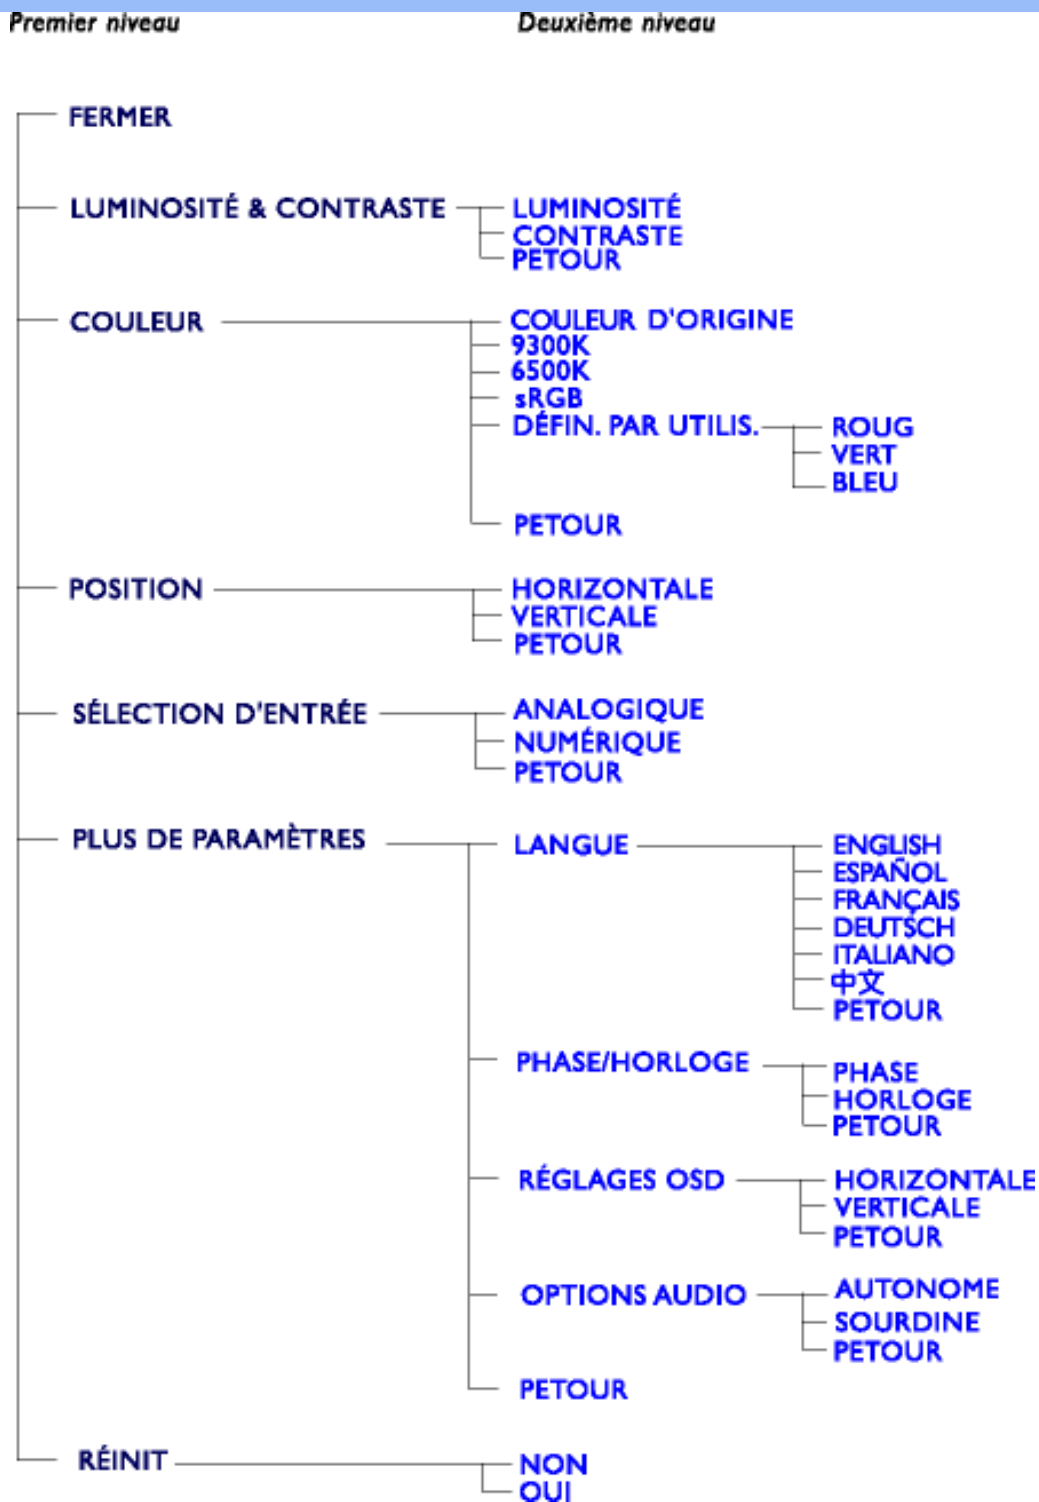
Premier niveau
Deuxième niveau

FERMER

LUMINOSITÉ & CONTRASTE
LUMINOSITÉ
CONTRASTE
PETOUR

COULEUR
COULEUR D'ORIGINE
9300K
6500K
sRGB
DÉFIN. PAR UTILIS.
ROUG
VERT
BLEU
PETOUR

POSITION
HORIZONTALE
VERTICALE
PETOUR

SÉLECTION D'ENTRÉE
ANALOGIQUE
NUMÉRIQUE
PETOUR

PLUS DE PARAMÈTRES
LANGUE
ENGLISH
ESPAÑOL
FRANÇAIS
DEUTSCH
ITALIANO
中文
PETOUR

PHASE/HORLOGE
PHASE
HORLOGE
PETOUR

RÉGLAGES OSD
HORIZONTALE
VERTICALE
PETOUR

OPTIONS AUDIO
AUTONOME
SOURDINE
PETOUR

PETOUR

RÉINIT
NON
OUI